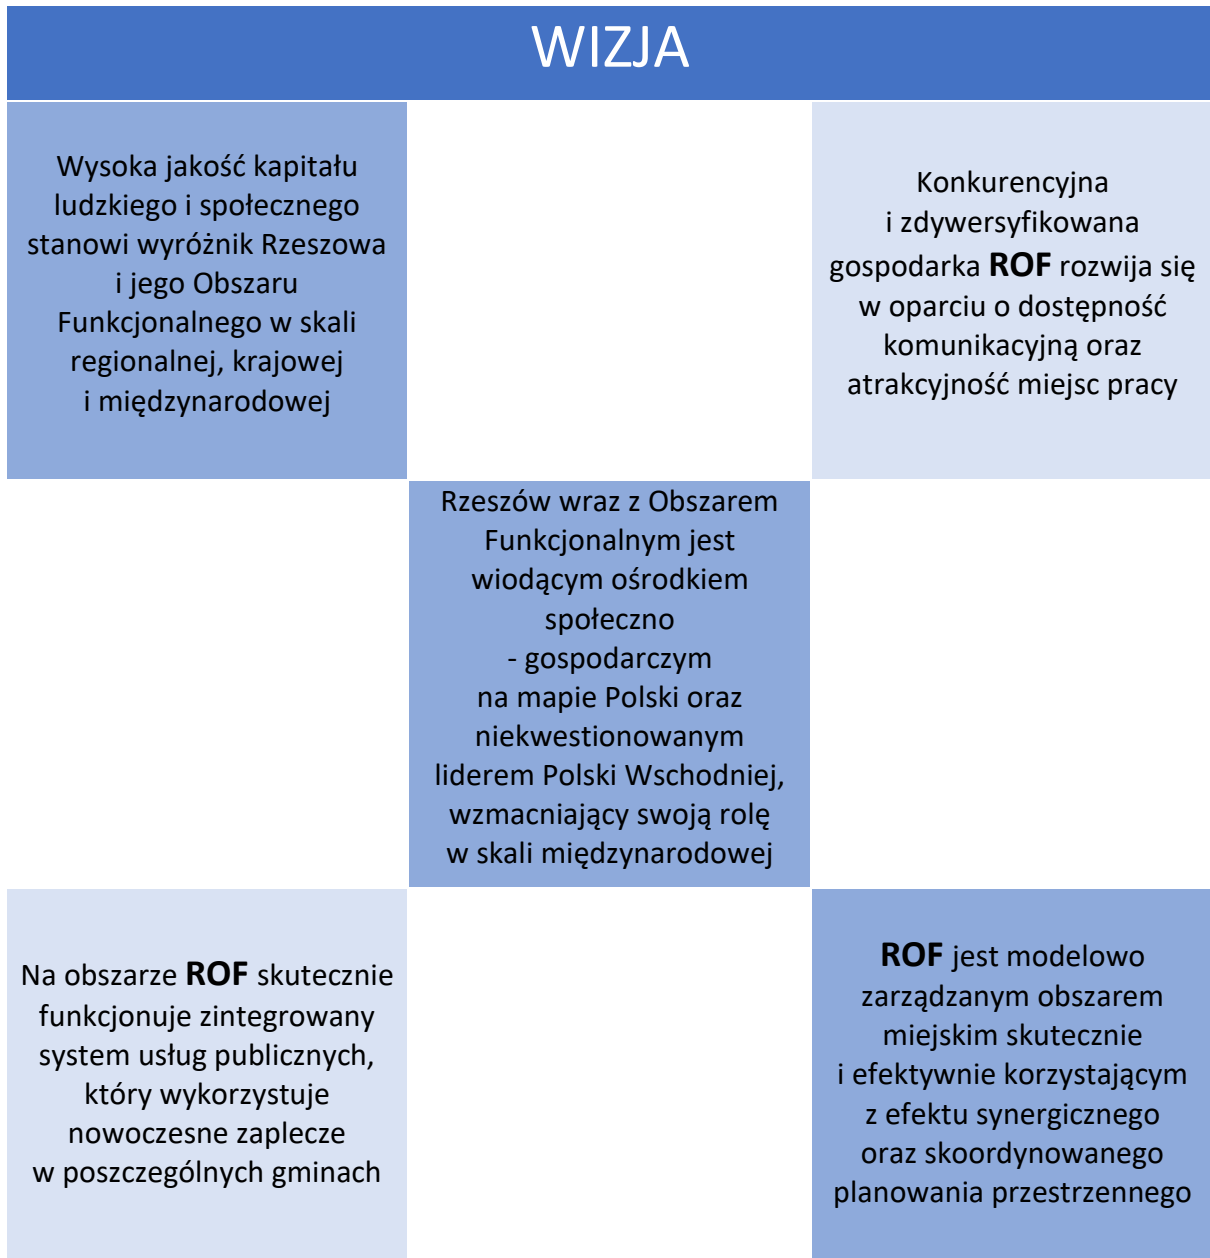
WIZJA

Wysoka jakość kapitału ludzkiego i społecznego stanowi wyróżnik Rzeszowa i jego Obszaru Funkcjonalnego w skali regionalnej, krajowej i międzynarodowej

Konkurencyjna i zdywersyfikowana gospodarka **ROF** rozwija się w oparciu o dostępność komunikacyjną oraz atrakcyjność miejsc pracy

Rzeszów wraz z Obszarem Funkcjonalnym jest wiodącym ośrodkiem społeczno - gospodarczym na mapie Polski oraz niekwestionowanym liderem Polski Wschodniej, wzmacniający swoją rolę w skali międzynarodowej

Na obszarze **ROF** skutecznie funkcjonuje zintegrowany system usług publicznych, który wykorzystuje nowoczesne zaplecze w poszczególnych gminach

**ROF** jest modelowo zarządzanym obszarem miejskim skutecznie i efektywnie korzystającym z efektu synergicznego oraz skoordynowanego planowania przestrzennego